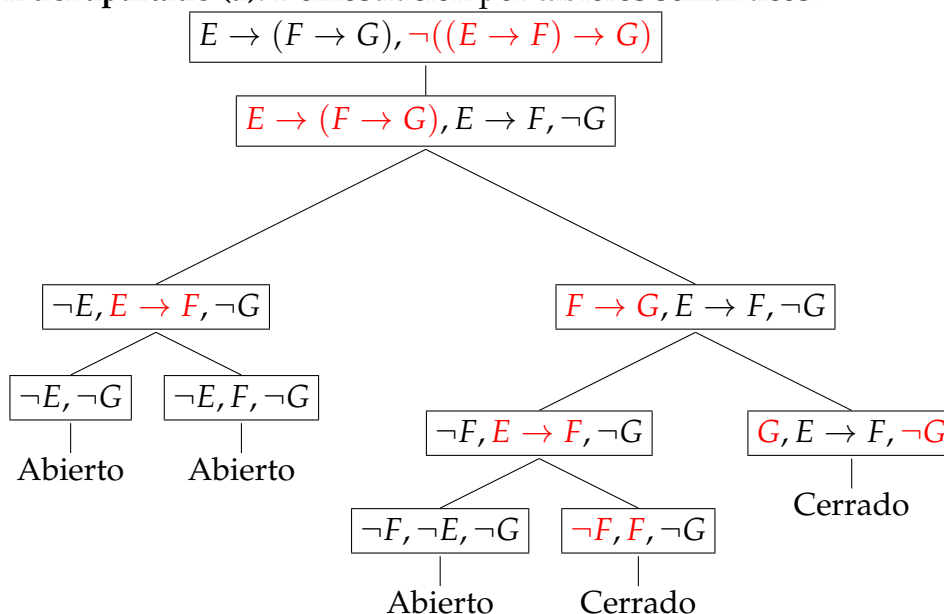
$E \to (F \to G), \neg((E \to F) \to G)$

$E \to (F \to G), E \to F, \neg G$

$\neg E, E \to F, \neg G$

$F \to G, E \to F, \neg G$

$\neg E, \neg G$

Abierto

$\neg E, F, \neg G$

Abierto

$\neg F, E \to F, \neg G$

$G, E \to F, \neg G$

Cerrado

$\neg F, \neg E, \neg G$

Abierto

$\neg F, F, \neg G$

Cerrado